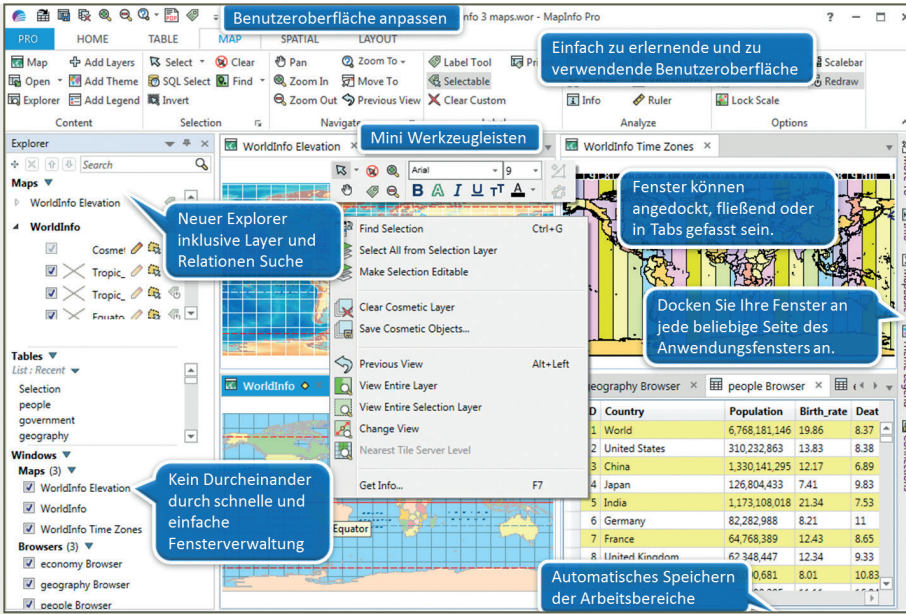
Benutzeroberfläche anpassen

nfo 3 maps.wor - MapInfo Pro

? – □

PRO HOME TABLE MAP SPATIAL LAYOUT

Map Add Layers Select Clear Pan Zoom To Label Tool Scalebar
Open Add Theme SQL Select Find Zoom In Move To Selectable Redraw
Explorer Add Legend Invert Zoom Out Previous View Clear Custom Info Ruler Lock Scale
Content Selection Navigate Analyze Options

Einfach zu erlernende und zu verwendende Benutzeroberfläche

Explorer

Search

Maps

WorldInfo Elevation

WorldInfo

Cosme

Tropic_

Tropic_

Equato

Neuer Explorer inklusive Layer und Relationen Suche

Tables

List : Recent

Selection
people
government
geography

Windows

Maps (3)

WorldInfo Elevation
WorldInfo
WorldInfo Time Zones

Browsers (3)

economy Browser
geography Browser
people Browser

Kein Durcheinander durch schnelle und einfache Fensterverwaltung

WorldInfo Elevation

Mini Werkzeugleisten

Arial 9

B A I U TT A

Find Selection Ctrl+G
Select All from Selection Layer
Make Selection Editable
Clear Cosmetic Layer
Save Cosmetic Objects...
Previous View Alt+Left
View Entire Layer
View Entire Selection Layer
Change View
Nearest Tile Server Level
Get Info... F7

WorldInfo

Equator

WorldInfo Time Zones

Fenster können angedockt, fließend oder in Tabs gefasst sein.

Docken Sie Ihre Fenster an jede beliebige Seite des Anwendungsfensters an.

eography Browser people Browser

| D | Country | Population | Birth_rate | Deat |
|---|---|---|---|---|
| 1 | World | 6,768,181,146 | 19.86 | 8.37 |
| 2 | United States | 310,232,863 | 13.83 | 8.38 |
| 3 | China | 1,330,141,295 | 12.17 | 6.89 |
| 4 | Japan | 126,804,433 | 7.41 | 9.83 |
| 5 | India | 1,173,108,018 | 21.34 | 7.53 |
| 6 | Germany | 82,282,988 | 8.21 | 11 |
| 7 | France | 64,768,389 | 12.43 | 8.65 |
| 8 | United Kingdom | 62,348,447 | 12.34 | 9.33 |
| | | ,681 | 8.01 | 10.83 |

Automatisches Speichern der Arbeitsbereiche